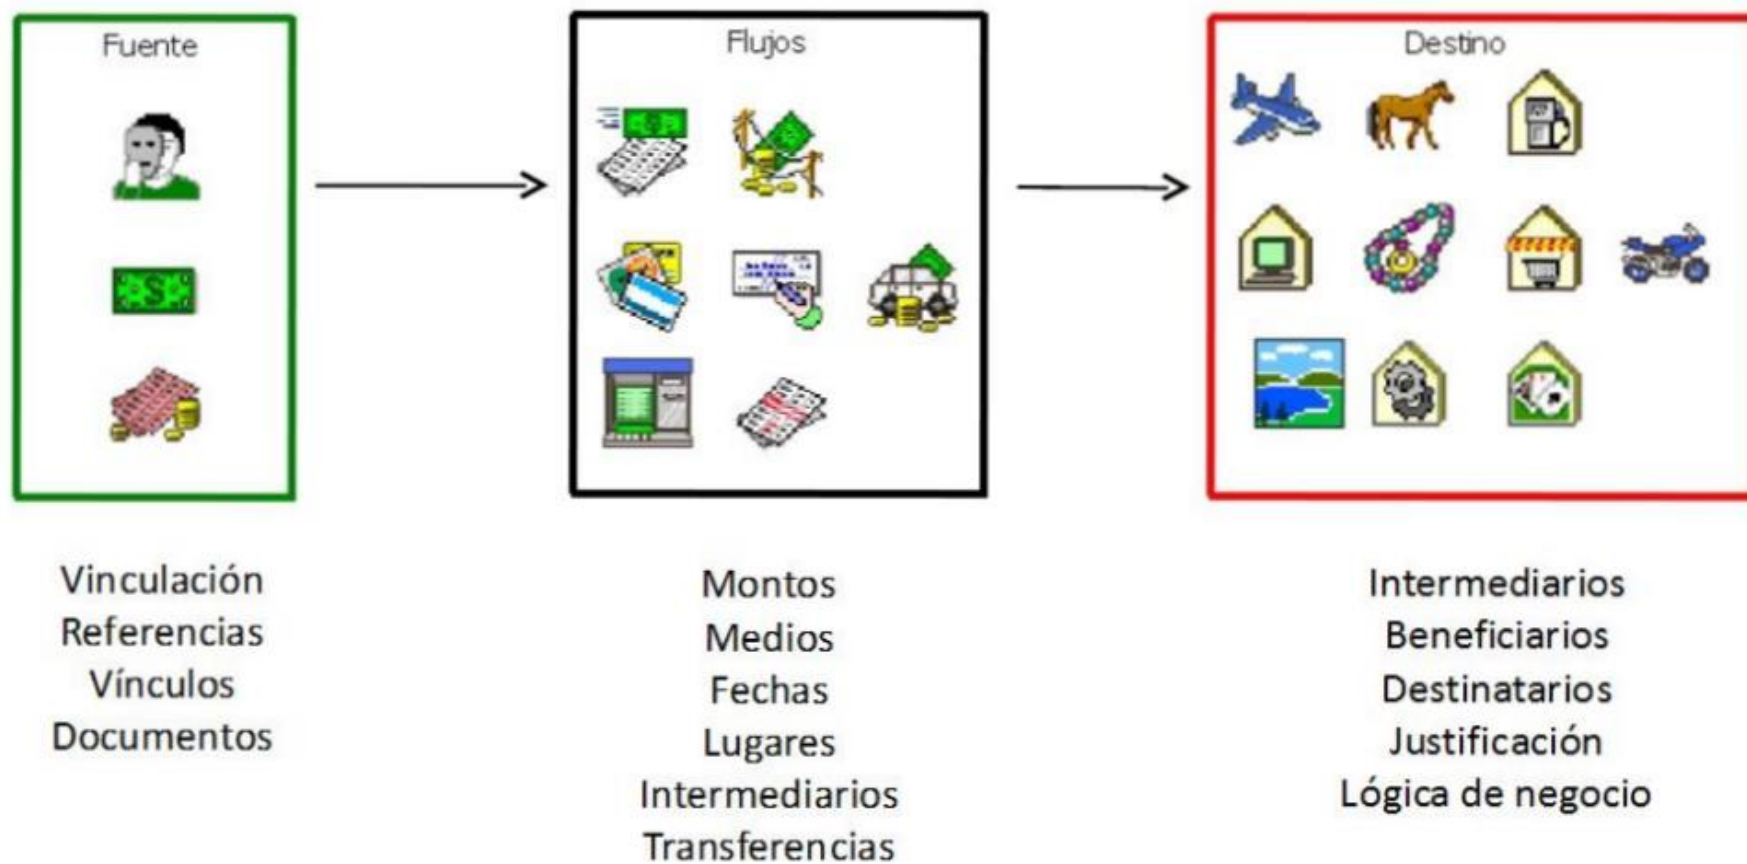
Fuente

Flujos

Destino

Vinculación
Referencias
Vínculos
Documentos

Montos
Medios
Fechas
Lugares
Intermediarios
Transferencias

Intermediarios
Beneficiarios
Destinatarios
Justificación
Lógica de negocio